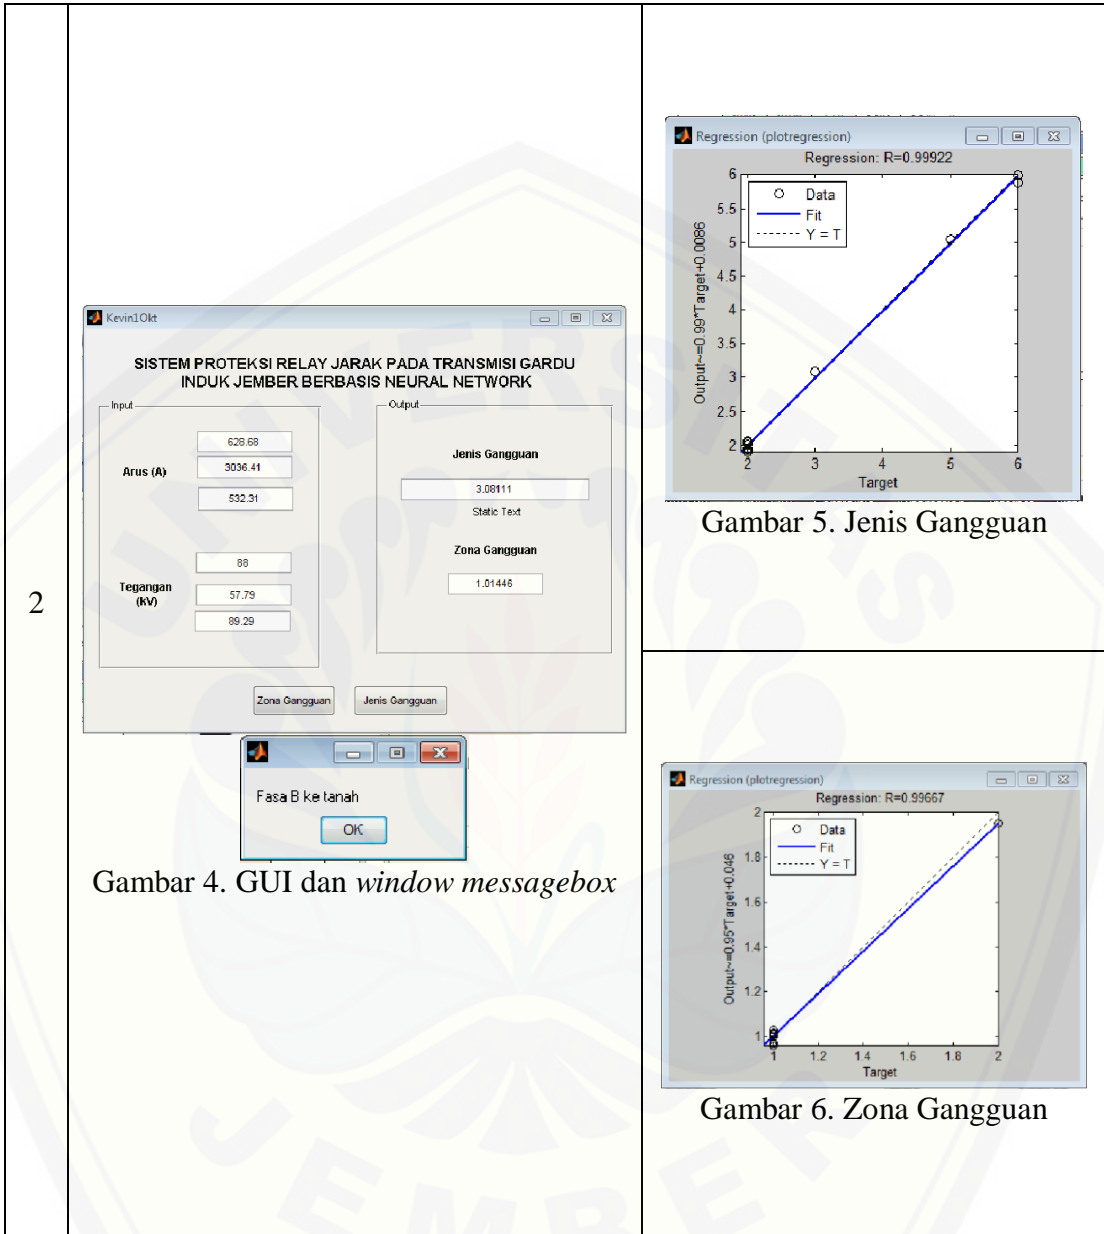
| 2 | Kevin1Okt<br>SISTEM PROTEKSI RELAY JARAK PADA TRANSMISI GARDU INDUK JEMBER BERBASIS NEURAL NETWORK<br>Input<br>Arus (A) 628.68 3036.41 532.31<br>Tegangan (kV) 88 57.79 89.29<br>Output<br>Jenis Gangguan 3.08111 Static Text<br>Zona Gangguan 1.01446<br>Zona Gangguan Jenis Gangguan<br>Fasa B ke tanah<br>OK<br>Gambar 4. GUI dan *window messagebox* | Regression (plotregression)<br>Regression: R=0.99922<br>Data<br>Fit<br>Y = T<br>Output~=0.99*Target+0.0086<br>Target<br>6 5.5 5 4.5 4 3.5 3 2.5 2<br>2 3 4 5 6<br>Gambar 5. Jenis Gangguan<br><br>Regression (plotregression)<br>Regression: R=0.99667<br>Data<br>Fit<br>Y = T<br>Output~=0.95*Target+0.046<br>Target<br>2 1.8 1.6 1.4 1.2 1<br>1 1.2 1.4 1.6 1.8 2<br>Gambar 6. Zona Gangguan |